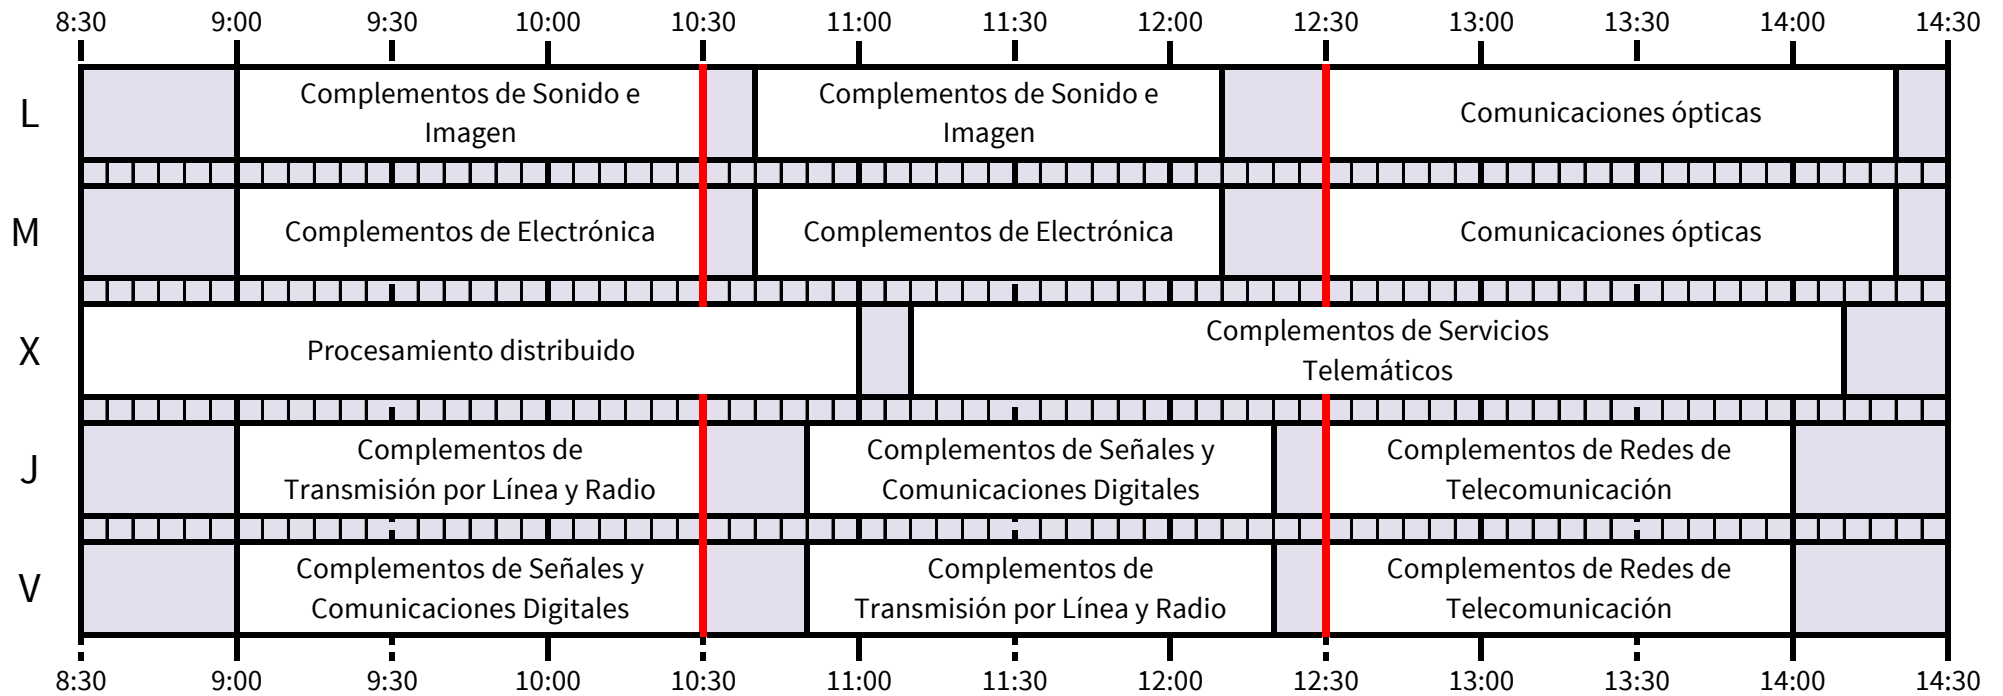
8:30 9:00 9:30 10:00 10:30 11:00 11:30 12:00 12:30 13:00 13:30 14:00 14:30

| | | | |
|---|---|---|---|
| L | Complementos de Sonido e Imagen | Complementos de Sonido e Imagen | Comunicaciones ópticas |
| M | Complementos de Electrónica | Complementos de Electrónica | Comunicaciones ópticas |
| X | Procesamiento distribuido | Complementos de Servicios Telemáticos | |
| J | Complementos de Transmisión por Línea y Radio | Complementos de Señales y Comunicaciones Digitales | Complementos de Redes de Telecomunicación |
| V | Complementos de Señales y Comunicaciones Digitales | Complementos de Transmisión por Línea y Radio | Complementos de Redes de Telecomunicación |

8:30 9:00 9:30 10:00 10:30 11:00 11:30 12:00 12:30 13:00 13:30 14:00 14:30